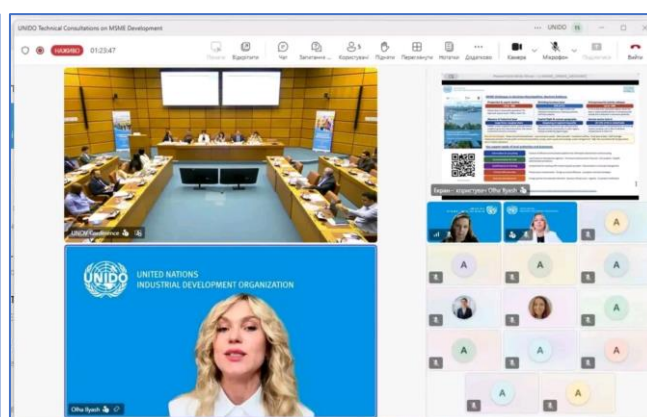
UNIDO Technical Consultations on MSME Development

НАЖИВО 01:23:47

Піднята Відкрити Чат Запитання... Користувачі Підняти Переглянути Нотатки Додатково Камера Мікрофон Поділитися Вийти

UNIDO

UNIDO Conference

Екран – користувач Olha Ryazh

UNITED NATIONS
INDUSTRIAL DEVELOPMENT ORGANIZATION

Olha Ryazh

A A A A A A A A A A A A A